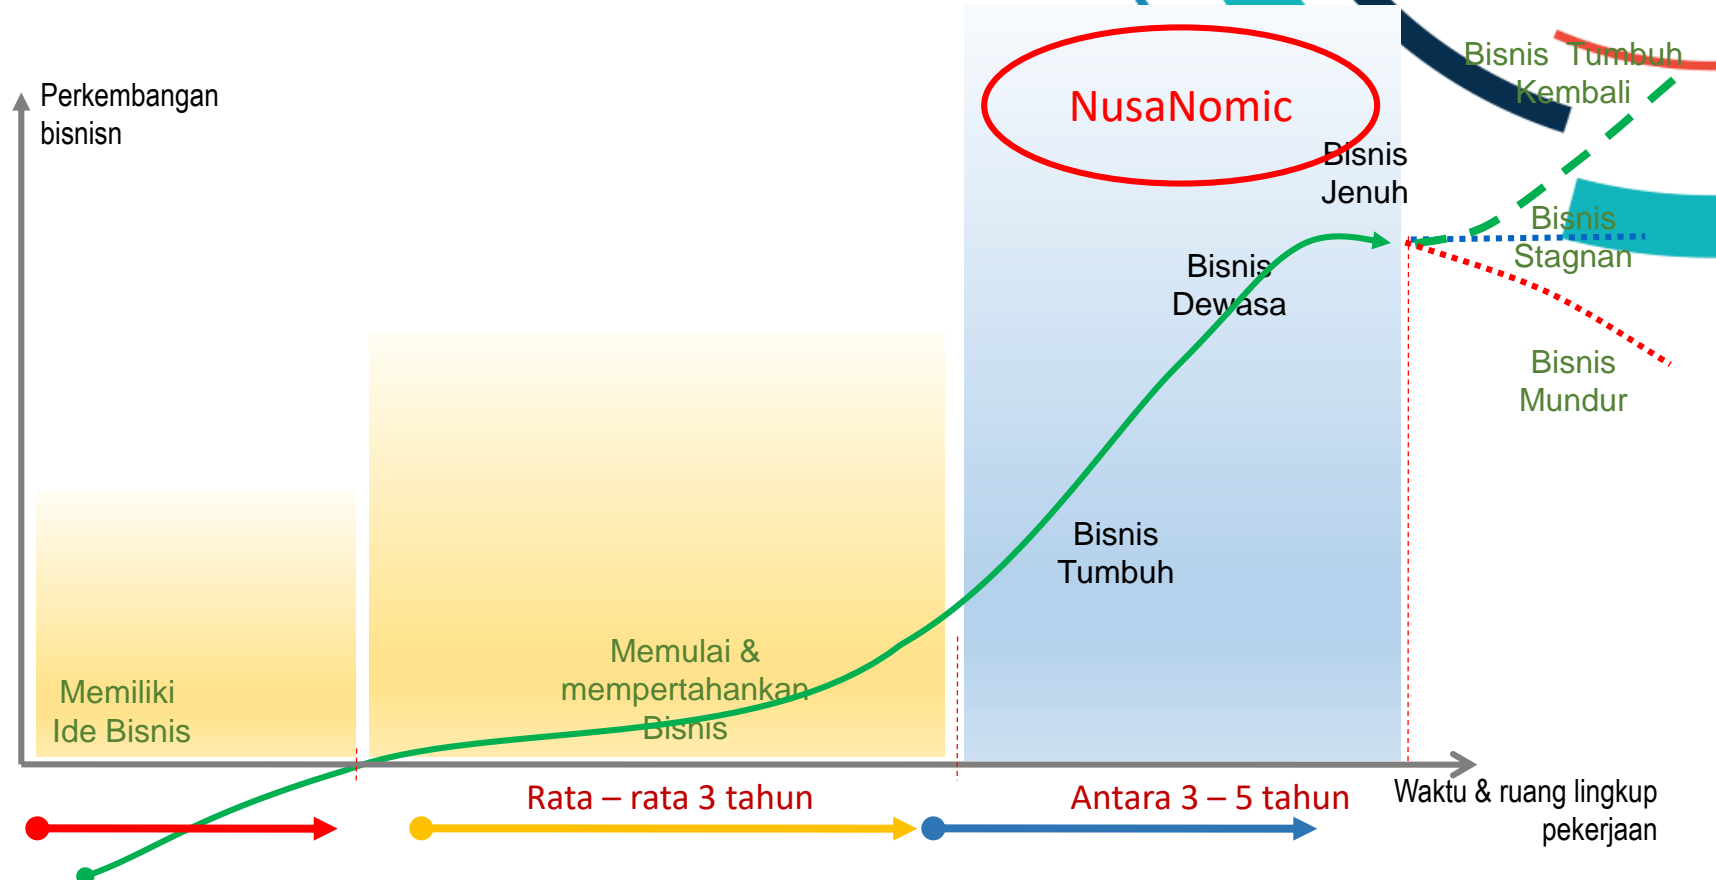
Perkembangan bisnisn

NusaNomic

Bisnis Tumbuh Kembali

Bisnis Jenuh

Bisnis Stagnan

Bisnis Dewasa

Bisnis Mundur

Bisnis Tumbuh

Memulai & mempertahankan Bisnis

Memiliki Ide Bisnis

Rata – rata 3 tahun

Antara 3 – 5 tahun

Waktu & ruang lingkup pekerjaan